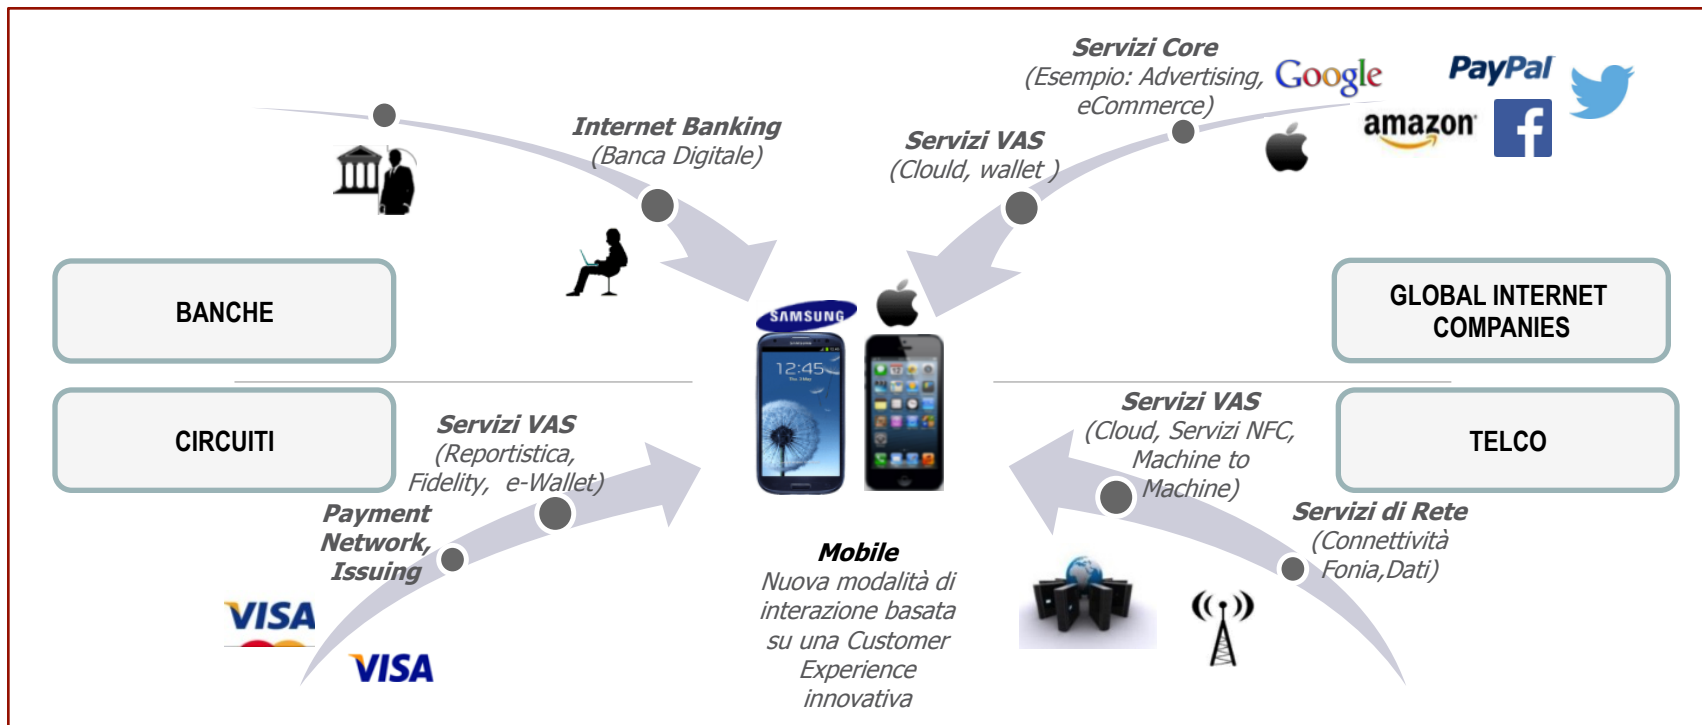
Servizi Core
(Esempio: Advertising, eCommerce)

Google

PayPal

amazon

Internet Banking
(Banca Digitale)

Servizi VAS
(Clould, wallet )

BANCHE

GLOBAL INTERNET COMPANIES

SAMSUNG

12:45

CIRCUITI

Servizi VAS
(Reportistica, Fidelity, e-Wallet)

Servizi VAS
(Cloud, Servizi NFC, Machine to Machine)

TELCO

Payment Network, Issuing

Servizi di Rete
(Connettività Fonia,Dati)

Mobile
Nuova modalità di interazione basata su una Customer Experience innovativa

VISA

VISA